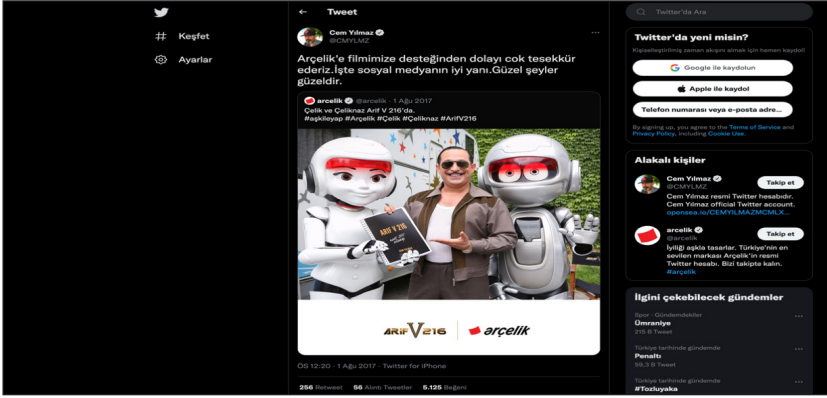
Keşfet
Ayarlar

Tweet

Cem Yılmaz
@CMYLMZ

Arçelik'e filmimize desteğinden dolayı cok tesekkür ederiz.İşte sosyal medyanın iyi yanı.Güzel şeyler güzeldir.

arçelik @arcelik · 1 Ağu 2017
Çelik ve Çeliknaz Arif V 216'da.
#aşkileyap #Arçelik #Çelik #Çeliknaz #ArifV216

ARİF V 216

ARİF V216 | arçelik

ÖS 12:20 · 1 Ağu 2017 · Twitter for iPhone

256 Retweet 56 Alıntı Tweetler 5.125 Beğeni

Twitter'da Ara

Twitter'da yeni misin?
Kişiselleştirilmiş zaman akışını almak için hemen kaydol!
Google ile kaydolun
Apple ile kaydol
Telefon numarası veya e-posta adre...
By signing up, you agree to the Terms of Service and Privacy Policy, including Cookie Use.

Alakalı kişiler
Cem Yılmaz
@CMYLMZ
Takip et
Cem Yılmaz resmi Twitter hesabıdır. Cem Yılmaz official Twitter account. opensea.io/CEMYILMAZMCMLX...

arçelik
@arcelik
Takip et
İyiliği aşkla tasarlar. Türkiye'nin en sevilen markası Arçelik'in resmi Twitter hesabı. Bizi takipte kalın. #arçelik

İlgini çekebilecek gündemler
Spor · Gündemdekiler
Ümraniye
216 B Tweet
Türkiye tarihinde gündemde
Penaltı
59,3 B Tweet
Türkiye tarihinde gündemde
#Tozluyaka